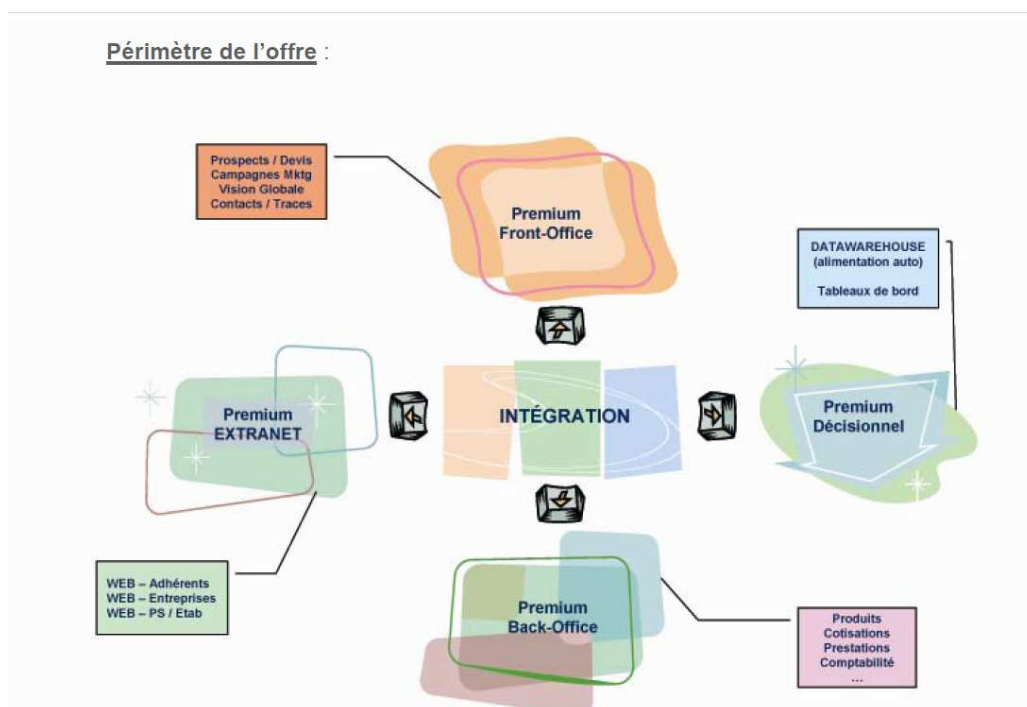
Périmètre de l'offre :

Prospects / Devis
Campagnes Mktg
Vision Globale
Contacts / Traces

Premium
Front-Office

DATAWAREHOUSE
(alimentation auto)

Tableaux de bord

Premium
EXTRANET

INTÉGRATION

Premium
Décisionnel

WEB – Adhérents
WEB – Entreprises
WEB – PS / Etab

Premium
Back-Office

Produits
Cotisations
Prestations
Comptabilité
...